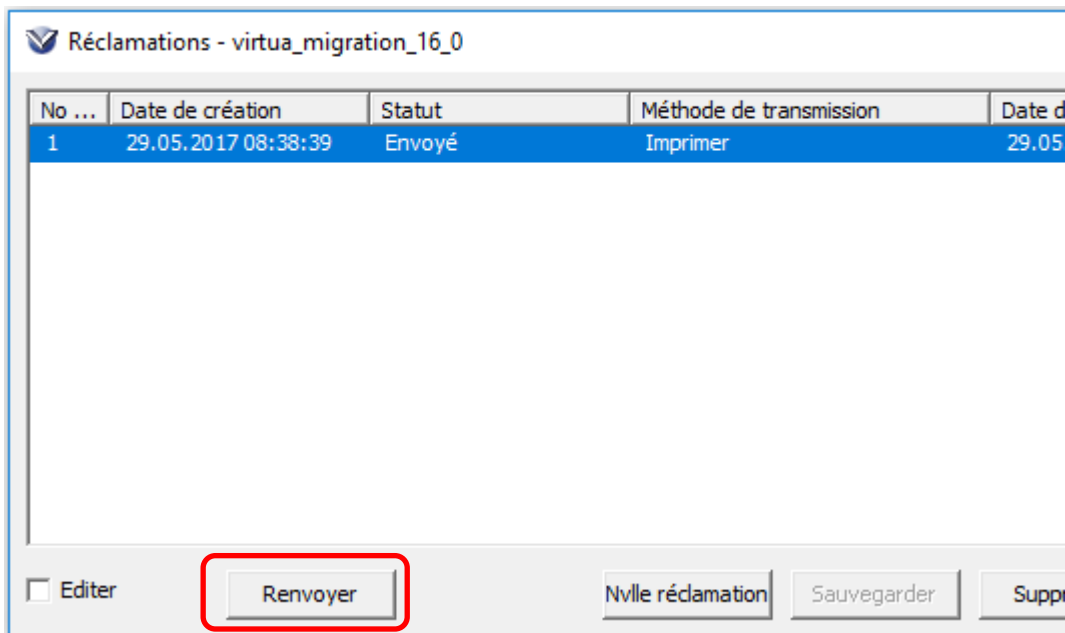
Réclamations - virtua_migration_16_0

| No ... | Date de création | Statut | Méthode de transmission | Date d |
|---|---|---|---|---|
| 1 | 29.05.2017 08:38:39 | Envoyé | Imprimer | 29.05 |

Editer

Renvoyer

Nvlle réclamation

Sauvegarder

Suppr